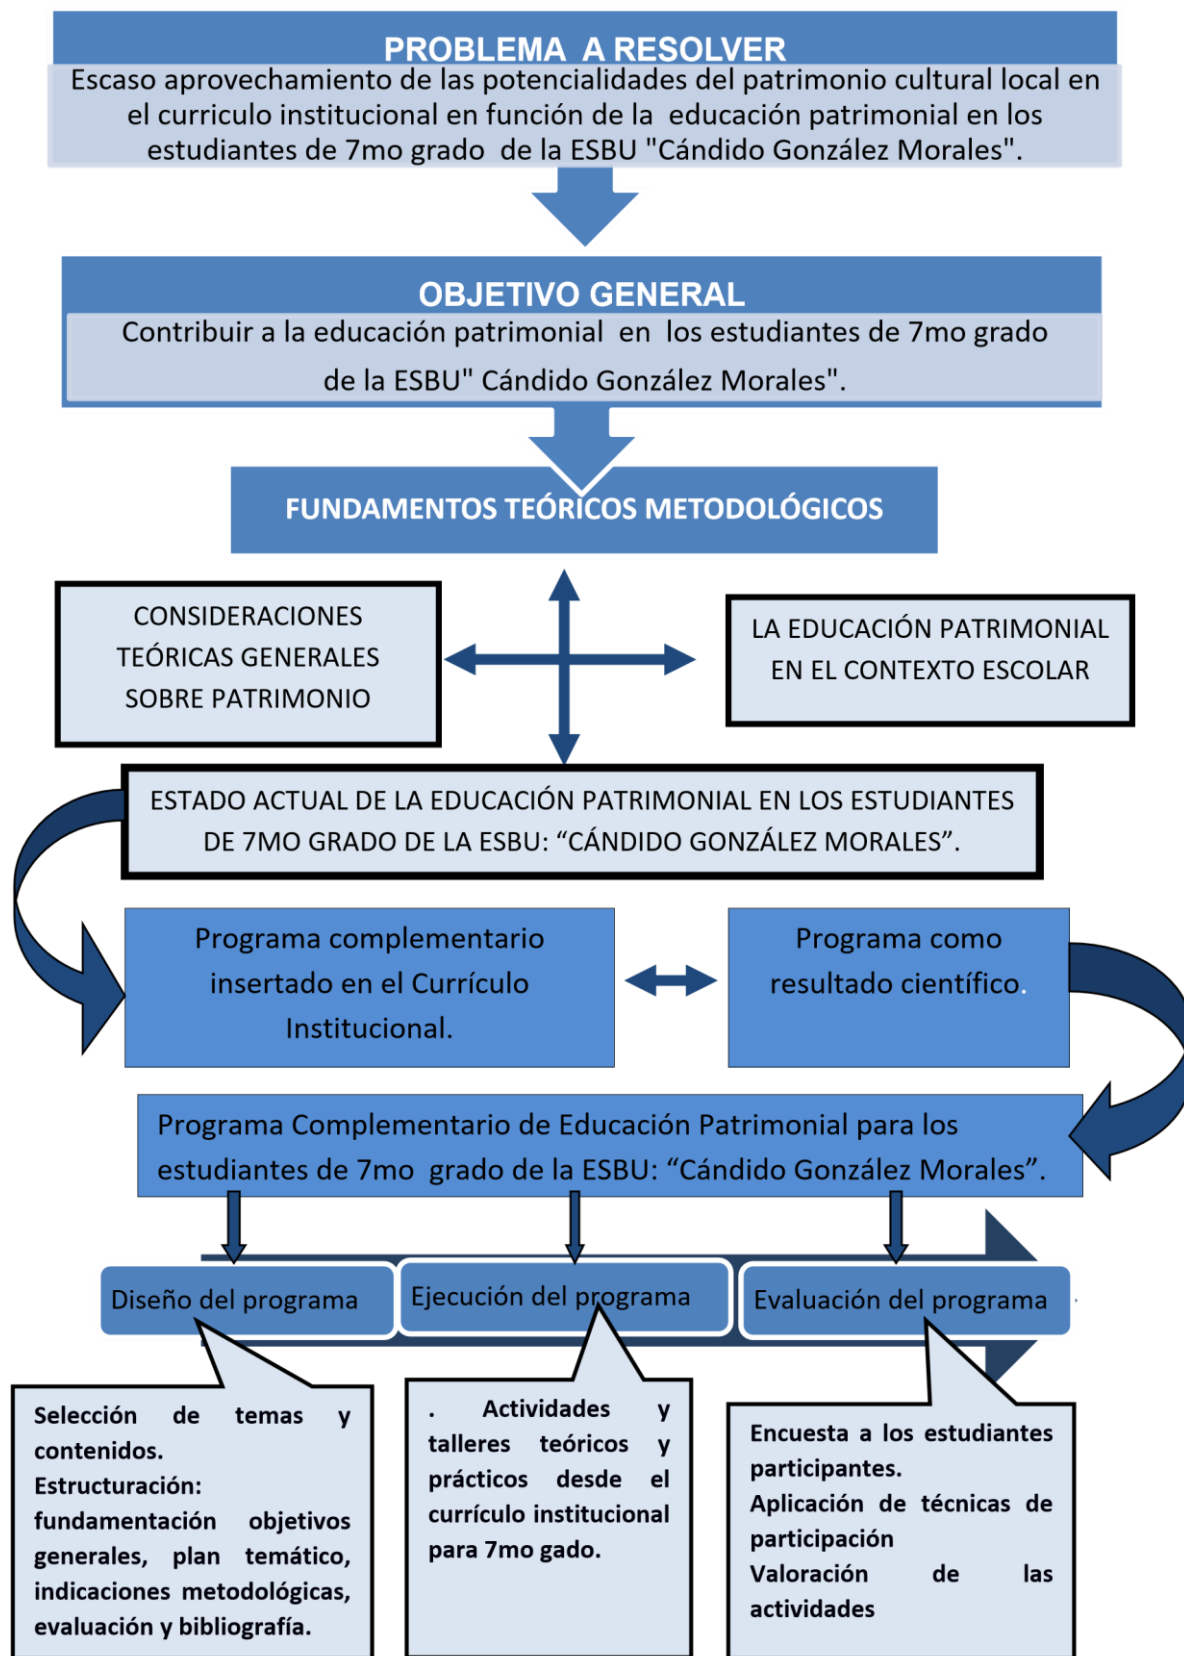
PROBLEMA A RESOLVER

Escaso aprovechamiento de las potencialidades del patrimonio cultural local en el curriculo institucional en función de la educación patrimonial en los estudiantes de 7mo grado de la ESBU "Cándido González Morales".

OBJETIVO GENERAL

Contribuir a la educación patrimonial en los estudiantes de 7mo grado de la ESBU" Cándido González Morales".

FUNDAMENTOS TEÓRICOS METODOLÓGICOS

CONSIDERACIONES TEÓRICAS GENERALES SOBRE PATRIMONIO

LA EDUCACIÓN PATRIMONIAL EN EL CONTEXTO ESCOLAR

ESTADO ACTUAL DE LA EDUCACIÓN PATRIMONIAL EN LOS ESTUDIANTES DE 7MO GRADO DE LA ESBU: “CÁNDIDO GONZÁLEZ MORALES”.

Programa complementario insertado en el Currículo Institucional.

Programa como resultado científico.

Programa Complementario de Educación Patrimonial para los estudiantes de 7mo grado de la ESBU: “Cándido González Morales”.

Diseño del programa

Ejecución del programa

Evaluación del programa

Selección de temas y contenidos.
Estructuración: fundamentación objetivos generales, plan temático, indicaciones metodológicas, evaluación y bibliografía.

. Actividades y talleres teóricos y prácticos desde el currículo institucional para 7mo gado.

Encuesta a los estudiantes participantes.
Aplicación de técnicas de participación
Valoración de las actividades